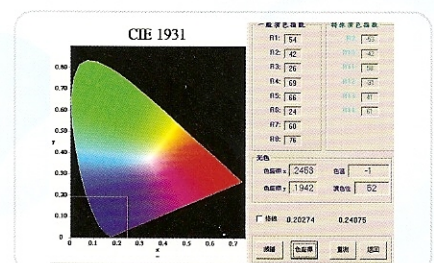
CIE 1931

0.80
0.70
0.60
0.50
0.40
0.30
0.20
0.10
0

y

0 0.1 0.2 0.3 0.4 0.5 0.6 0.7

x

一般显色指数

R1: 54
R2: 42
R3: 26
R4: 69
R5: 66
R6: 24
R7: 60
R8: 76

特殊显色指数

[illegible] -53
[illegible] -42
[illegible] 58
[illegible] -21
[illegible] 41
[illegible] 61

光色

色座标 x .2453 色温 -1
色座标 y .1942 演色指 52

□ 排线 0.20274 0.24075

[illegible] 色座标 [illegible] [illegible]